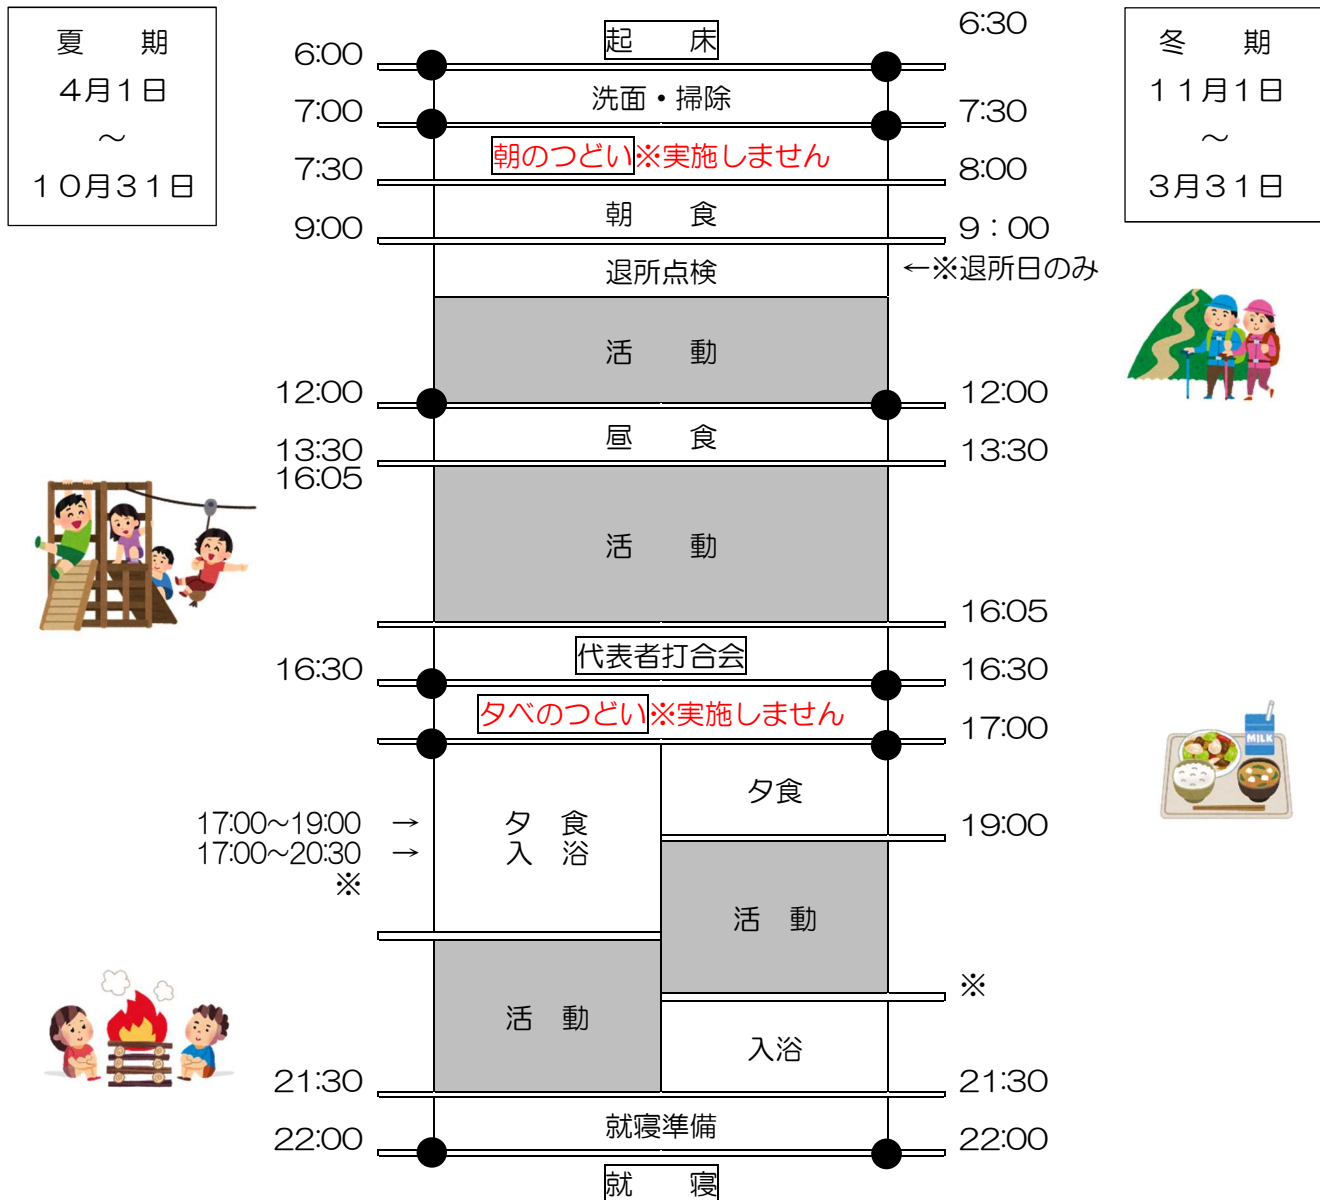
夏　期
4月1日
～
10月31日

冬　期
11月1日
～
3月31日

| 夏期 | | | 冬期 |
|---|---|---|---|
| 6:00 | 起　床 | | 6:30 |
| 7:00 | 洗面・掃除 | | 7:30 |
| 7:30 | 朝のつどい※実施しません | | 8:00 |
| 9:00 | 朝　食 | | 9：00 |
| | 退所点検 | | ←※退所日のみ |
| | 活　動 | | |
| 12:00 | 昼　食 | | 12:00 |
| 13:30 | | | 13:30 |
| 16:05 | 活　動 | | 16:05 |
| | 代表者打合会 | | |
| 16:30 | 夕べのつどい※実施しません | | 16:30 |
| | | | 17:00 |
| 17:00~19:00 → | 夕　食 | 夕食 | |
| 17:00~20:30 → ※ | 入　浴 | | 19:00 |
| | | 活　動 | |
| | 活　動 | | ※ |
| | | 入浴 | |
| 21:30 | 就寝準備 | | 21:30 |
| 22:00 | 就　寝 | | 22:00 |

MILK